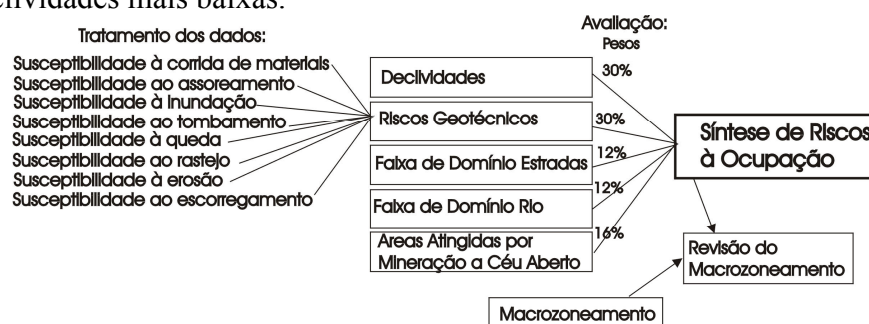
clividades mais baixas.

Tratamento dos dados:

Susceptibilidade à corrida de materiais
Susceptibilidade ao assoreamento
Susceptibilidade à inundação
Susceptibilidade ao tombamento
Susceptibilidade à queda
Susceptibilidade ao rastejo
Susceptibilidade à erosão
Susceptibilidade ao escorregamento

Avaliação:
Pesos

Declividades
30%
Riscos Geotécnicos
30%
Faixa de Domínio Estradas
12%
Faixa de Domínio Rio
12%
Areas Atingidas por Mineração a Céu Aberto
16%

Síntese de Riscos à Ocupação

Revisão do Macrozoneamento

Macrozoneamento